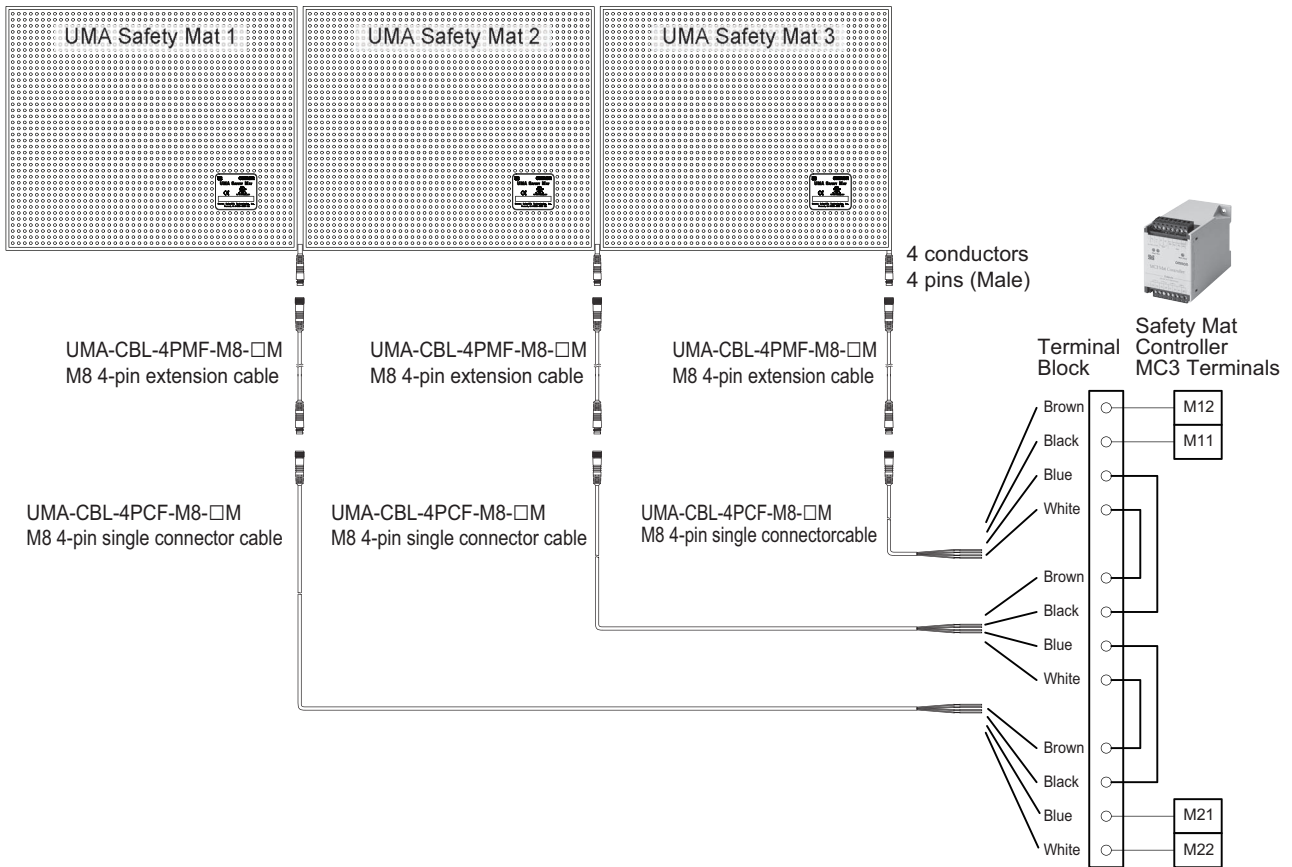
UMA Safety Mat 1

UMA Safety Mat 2

UMA Safety Mat 3

4 conductors
4 pins (Male)

Safety Mat Controller MC3 Terminals

Terminal Block

UMA-CBL-4PMF-M8-□M
M8 4-pin extension cable

UMA-CBL-4PMF-M8-□M
M8 4-pin extension cable

UMA-CBL-4PMF-M8-□M
M8 4-pin extension cable

UMA-CBL-4PCF-M8-□M
M8 4-pin single connector cable

UMA-CBL-4PCF-M8-□M
M8 4-pin single connector cable

UMA-CBL-4PCF-M8-□M
M8 4-pin single connectorcable

Brown
Black
Blue
White
Brown
Black
Blue
White
Brown
Black
Blue
White

M12
M11
M21
M22